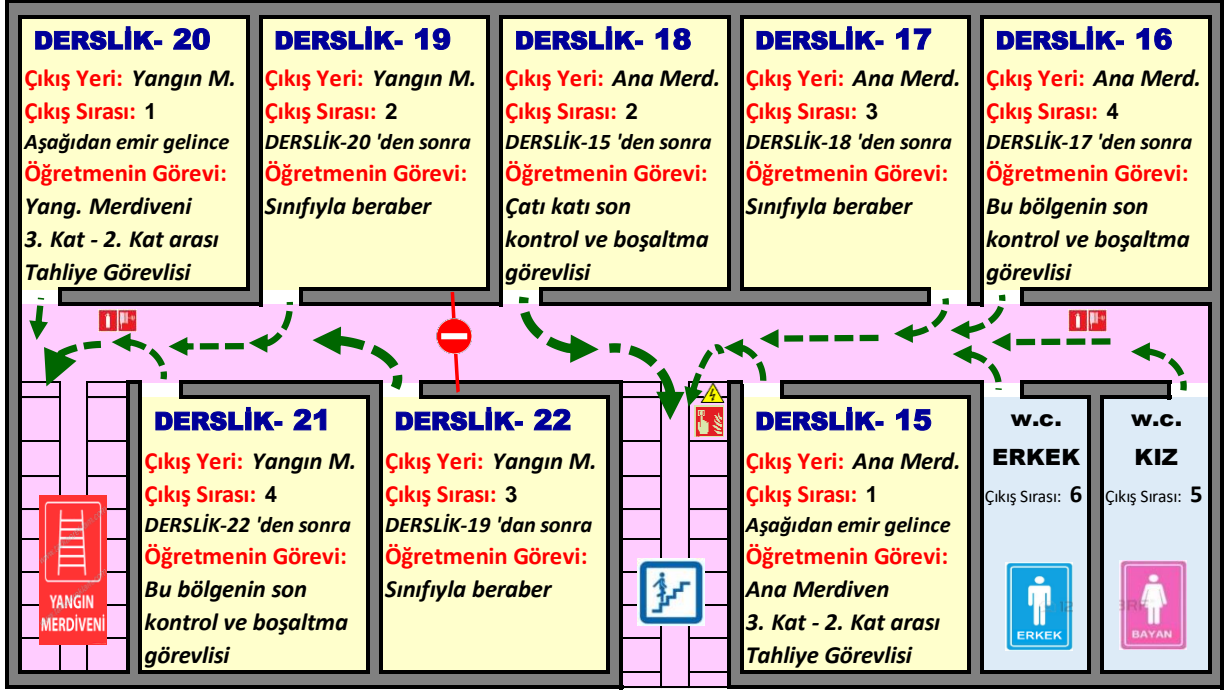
DERSLİK- 20
Çıkış Yeri: Yangın M.
Çıkış Sırası: 1
Aşağıdan emir gelince
Öğretmenin Görevi:
Yang. Merdiveni
3. Kat - 2. Kat arası
Tahliye Görevlisi

DERSLİK- 19
Çıkış Yeri: Yangın M.
Çıkış Sırası: 2
DERSLİK-20 'den sonra
Öğretmenin Görevi:
Sınıfıyla beraber

DERSLİK- 18
Çıkış Yeri: Ana Merd.
Çıkış Sırası: 2
DERSLİK-15 'den sonra
Öğretmenin Görevi:
Çatı katı son
kontrol ve boşaltma
görevlisi

DERSLİK- 17
Çıkış Yeri: Ana Merd.
Çıkış Sırası: 3
DERSLİK-18 'den sonra
Öğretmenin Görevi:
Sınıfıyla beraber

DERSLİK- 16
Çıkış Yeri: Ana Merd.
Çıkış Sırası: 4
DERSLİK-17 'den sonra
Öğretmenin Görevi:
Bu bölgenin son
kontrol ve boşaltma
görevlisi

YANGIN
MERDİVENİ

DERSLİK- 21
Çıkış Yeri: Yangın M.
Çıkış Sırası: 4
DERSLİK-22 'den sonra
Öğretmenin Görevi:
Bu bölgenin son
kontrol ve boşaltma
görevlisi

DERSLİK- 22
Çıkış Yeri: Yangın M.
Çıkış Sırası: 3
DERSLİK-19 'dan sonra
Öğretmenin Görevi:
Sınıfıyla beraber

DERSLİK- 15
Çıkış Yeri: Ana Merd.
Çıkış Sırası: 1
Aşağıdan emir gelince
Öğretmenin Görevi:
Ana Merdiven
3. Kat - 2. Kat arası
Tahliye Görevlisi

W.C.
ERKEK
Çıkış Sırası: 6
ERKEK

W.C.
KIZ
Çıkış Sırası: 5
BAYAN